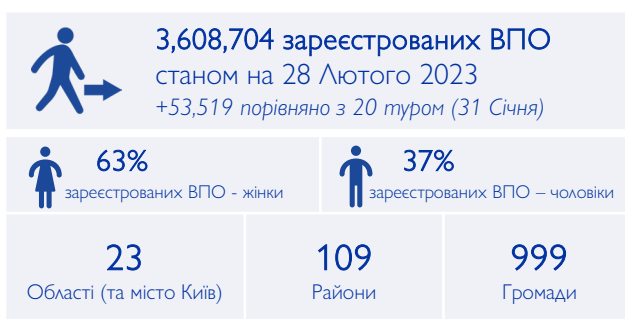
3,608,704 зареєстрованих ВПО
станом на 28 Лютого 2023
+53,519 порівняно з 20 туром (31 Січня)

63%
зареєстрованих ВПО - жінки

37%
зареєстрованих ВПО – чоловіки

23
Області (та місто Київ)

109
Райони

999
Громади